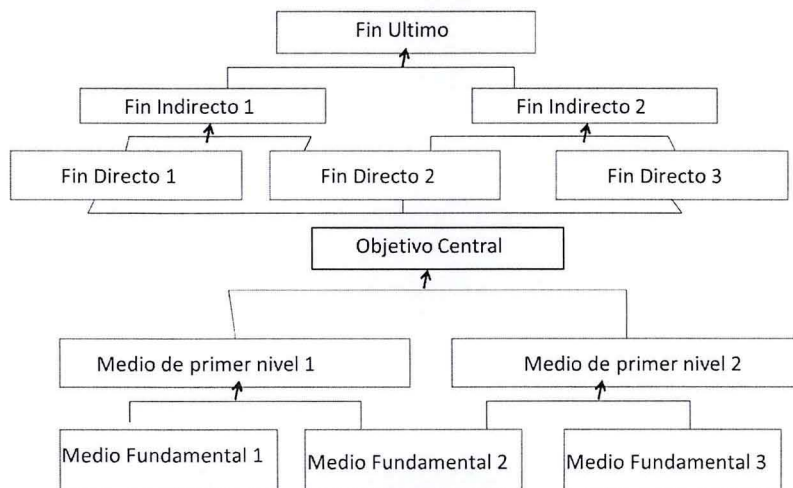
Fin Ultimo

Fin Indirecto 1

Fin Indirecto 2

Fin Directo 1

Fin Directo 2

Fin Directo 3

Objetivo Central

Medio de primer nivel 1

Medio de primer nivel 2

Medio Fundamental 1

Medio Fundamental 2

Medio Fundamental 3